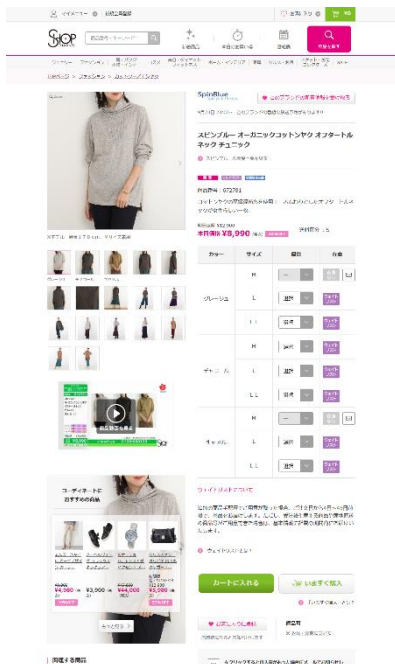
マイページ　初回ご登録
SHOP
SpinBlue
このブランドの新着商品を受け取る
スピンブルー オーガニックコットンヤク オフタートルネック チュニック
商品番号：972761
本体価格 ¥9,990
カラー　サイズ　在庫
グレージュ
M
L
LL
ダークブラウン
M
L
LL
キャメル
M
L
LL
ウェイティングリストについて
カートに入れる
いますぐ購入
コーディネートにおすすめの商品
¥4,360
¥3,900
¥4,000
¥3,200
関連する商品
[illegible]